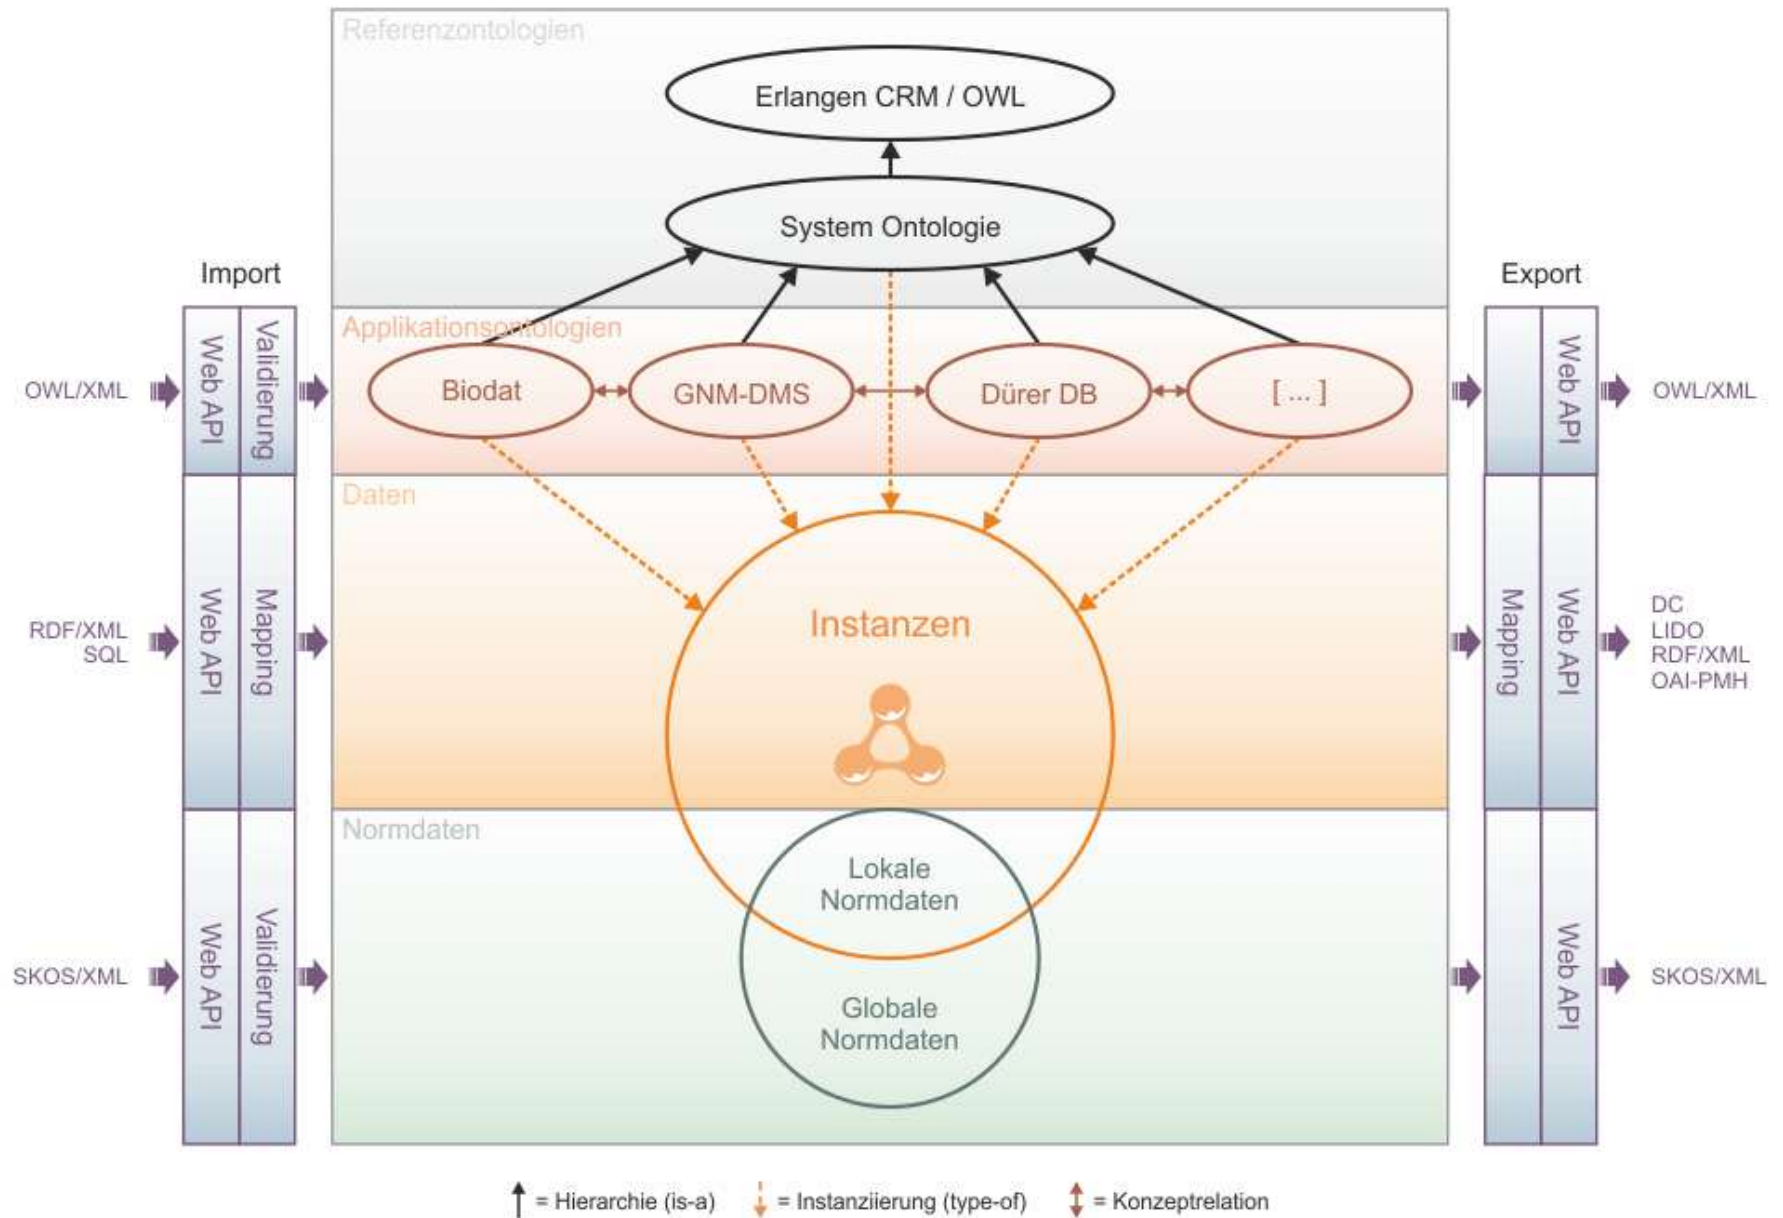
Referenzontologien

Erlangen CRM / OWL

System Ontologie

Import

Export

Applikationsontologien

Biodat

GNM-DMS

Dürer DB

[ ... ]

OWL/XML

Web API

Validierung

Web API

OWL/XML

Daten

RDF/XML
SQL

Web API

Mapping

Instanzen

Mapping

Web API

DC
LIDO
RDF/XML
OAI-PMH

Normdaten

Lokale Normdaten

Globale Normdaten

SKOS/XML

Web API

Validierung

Web API

SKOS/XML

= Hierarchie (is-a)   = Instanziierung (type-of)   = Konzeptrelation